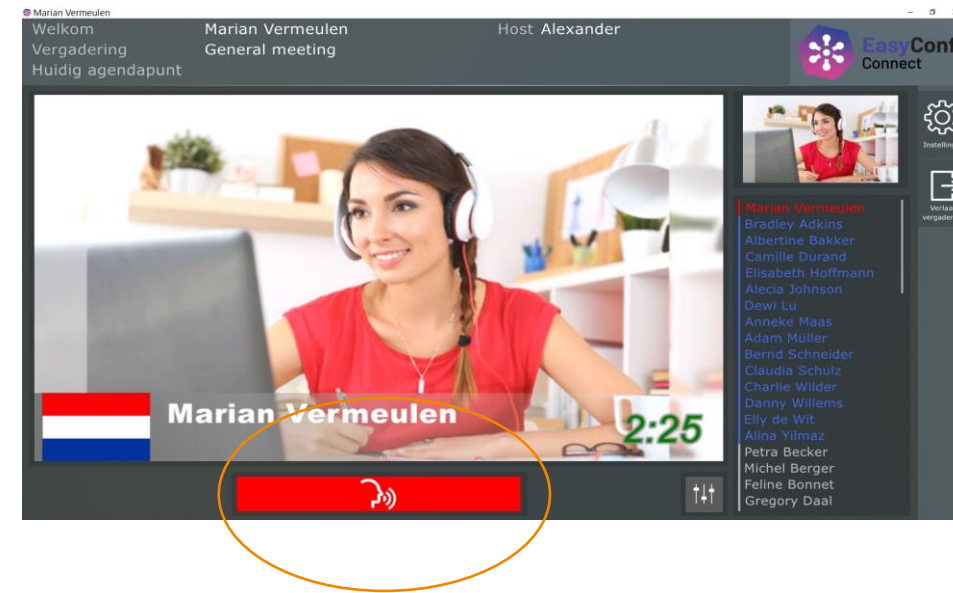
Marian Vermeulen

Welkom Marian Vermeulen Host Alexander
Vergadering General meeting
Huidig agendapunt

EasyConf
Connect

Instelling

Verlaat vergader

Marian Vermeulen
Bradley Adkins
Albertine Bakker
Camille Durand
Elisabeth Hoffmann
Alecia Johnson
Dewi Lu
Anneke Maas
Adam Müller
Bernd Schneider
Claudia Schulz
Charlie Wilder
Danny Willems
Elly de Wit
Alina Yilmaz
Petra Becker
Michel Berger
Feline Bonnet
Gregory Daal

Marian Vermeulen
2:25